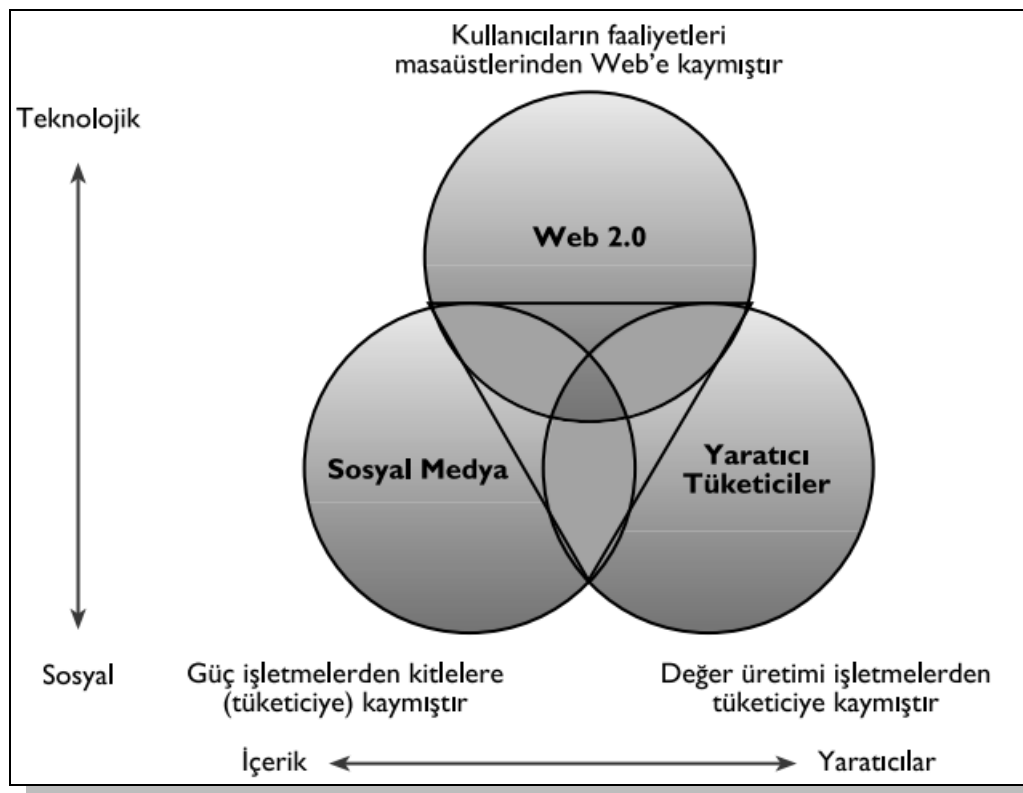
Kullanıcıların faaliyetleri masaüstlerinden Web'e kaymıştır

Teknolojik

Web 2.0

Sosyal Medya

Yaratıcı Tüketiciler

Sosyal

Güç işletmelerden kitlelere (tüketiciye) kaymıştır

Değer üretimi işletmelerden tüketiciye kaymıştır

İçerik

Yaratıcılar